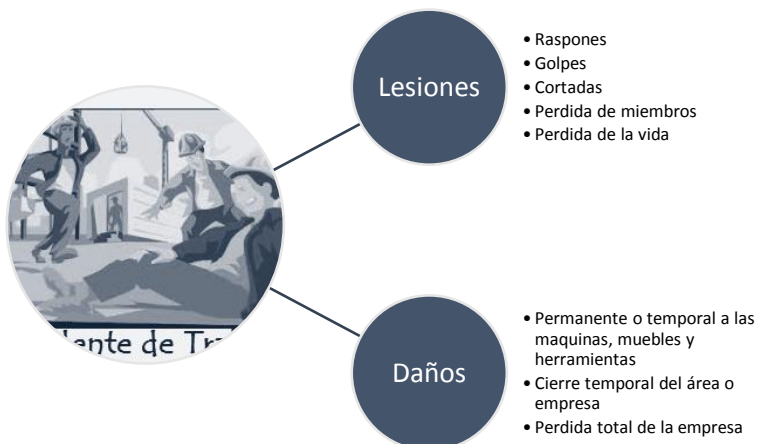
lente de Tr

Lesiones

• Raspones
• Golpes
• Cortadas
• Perdida de miembros
• Perdida de la vida

Daños

• Permanente o temporal a las maquinas, muebles y herramientas
• Cierre temporal del área o empresa
• Perdida total de la empresa